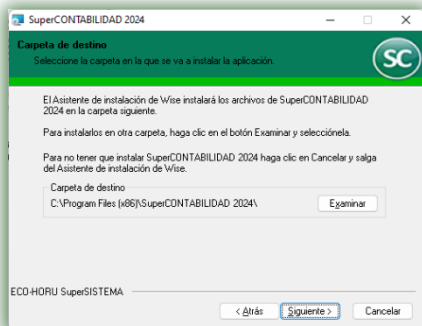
SuperCONTABILIDAD 2024

Carpeta de destino

Seleccione la carpeta en la que se va a instalar la aplicación.

SC

El Asistente de instalación de Wise instalará los archivos de SuperCONTABILIDAD 2024 en la carpeta siguiente.

Para instalarlos en otra carpeta, haga clic en el botón Examinar y selecciónela.

Para no tener que instalar SuperCONTABILIDAD 2024 haga clic en Cancelar y salga del Asistente de instalación de Wise.

Carpeta de destino

C:\Program Files (x86)\SuperCONTABILIDAD 2024\

Examinar

ECO-HORU SuperSISTEMA

< Atrás

Siguiente >

Cancelar